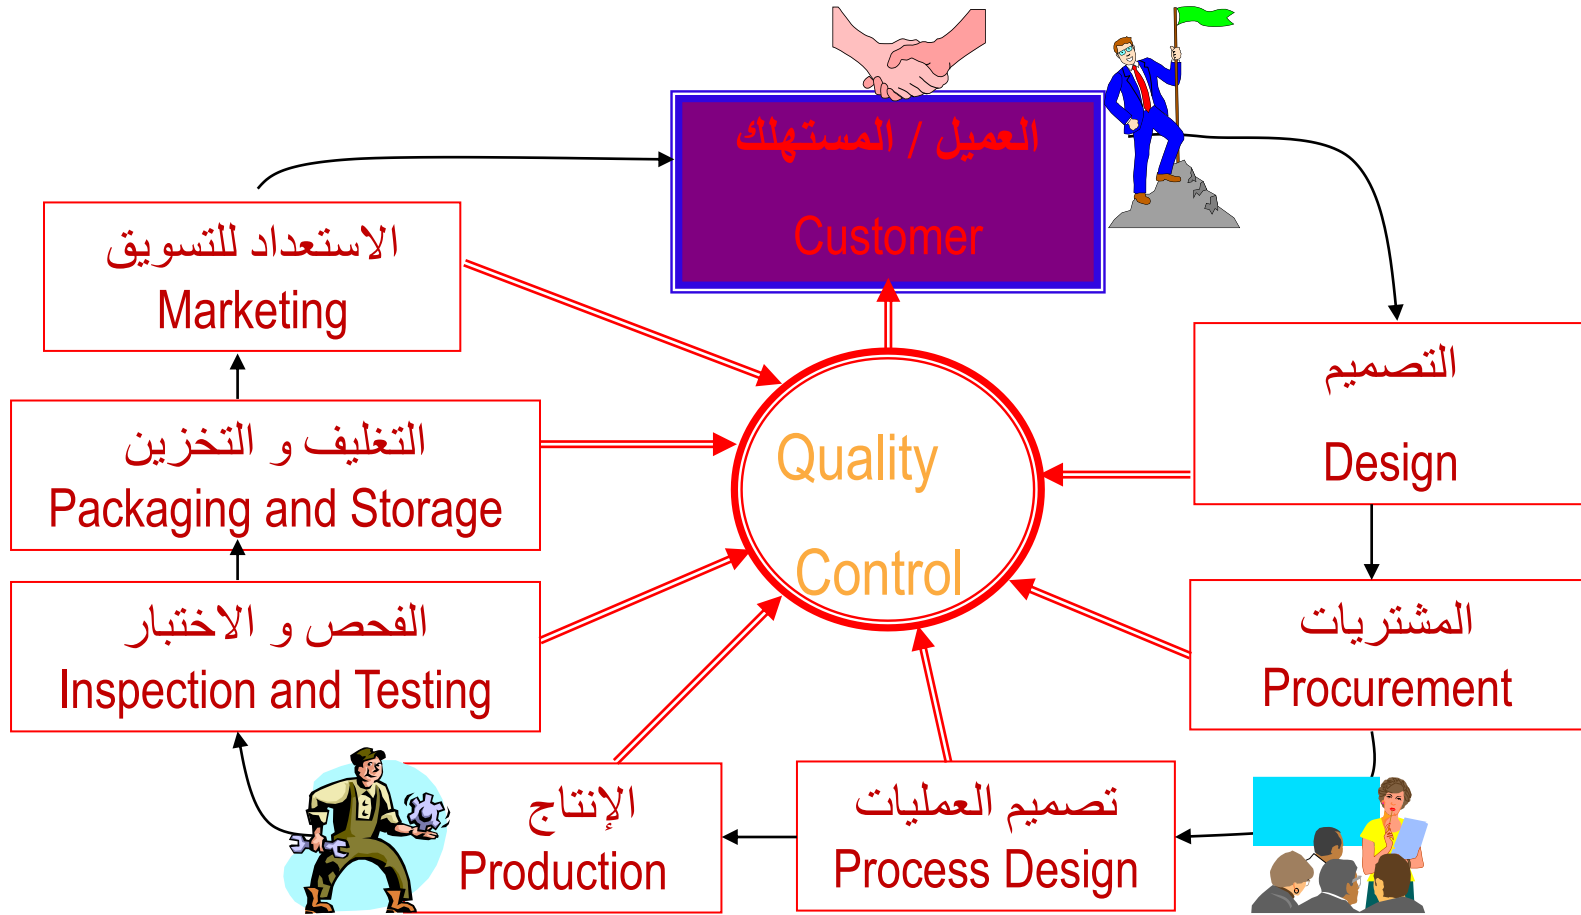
العميل / المستهلك
Customer

الاستعداد للتسويق
Marketing

التصميم
Design

التغليف و التخزين
Packaging and Storage

Quality
Control

الفحص و الاختبار
Inspection and Testing

المشتريات
Procurement

الإنتاج
Production

تصميم العمليات
Process Design